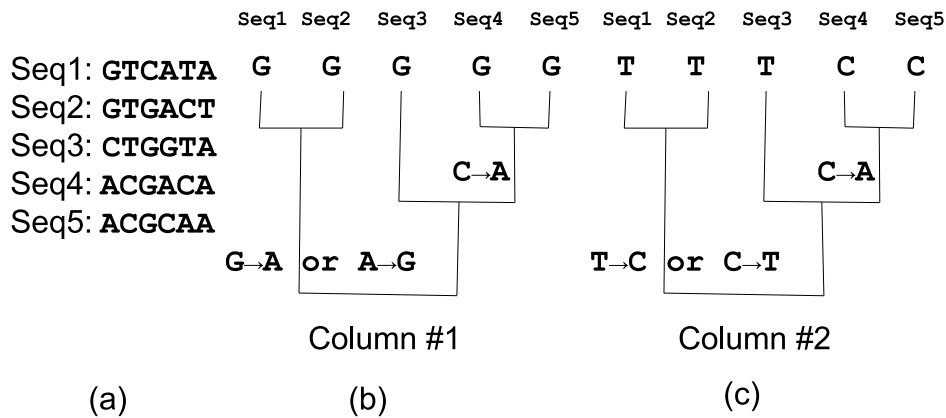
Seq1: GTCATA
Seq2: GTGACT
Seq3: CTGGTA
Seq4: ACGACA
Seq5: ACGCAA

(a)

Seq1 Seq2 Seq3 Seq4 Seq5
G G G G G

C→A

G→A or A→G

Column #1

(b)

Seq1 Seq2 Seq3 Seq4 Seq5
T T T C C

C→A

T→C or C→T

Column #2

(c)